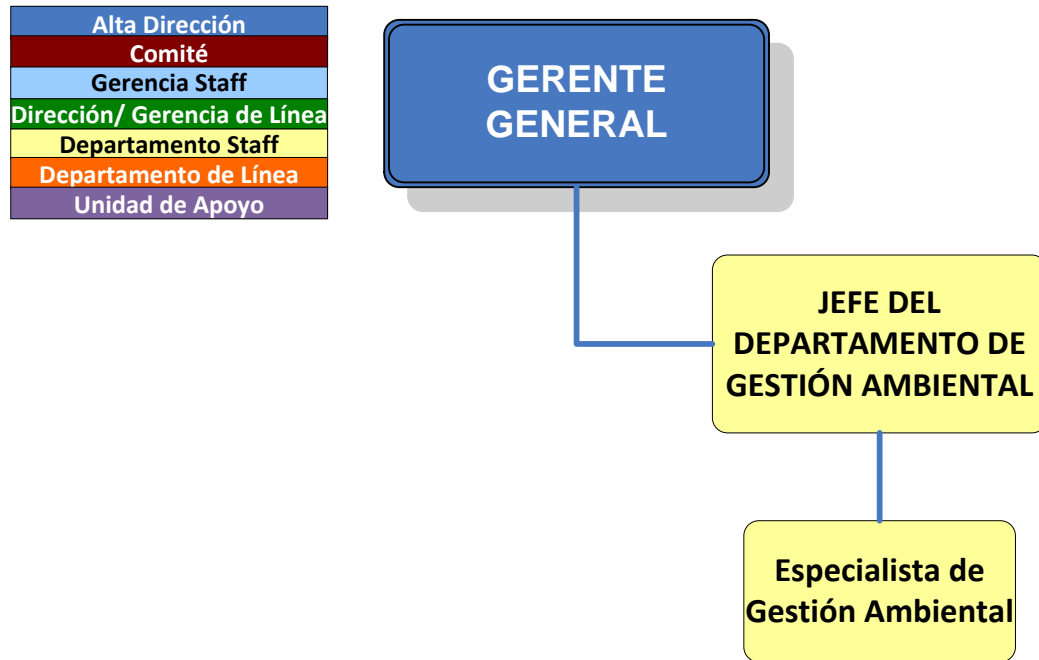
Alta Dirección
Comité
Gerencia Staff
Dirección/ Gerencia de Línea
Departamento Staff
Departamento de Línea
Unidad de Apoyo

GERENTE GENERAL

JEFE DEL DEPARTAMENTO DE GESTIÓN AMBIENTAL

Especialista de Gestión Ambiental